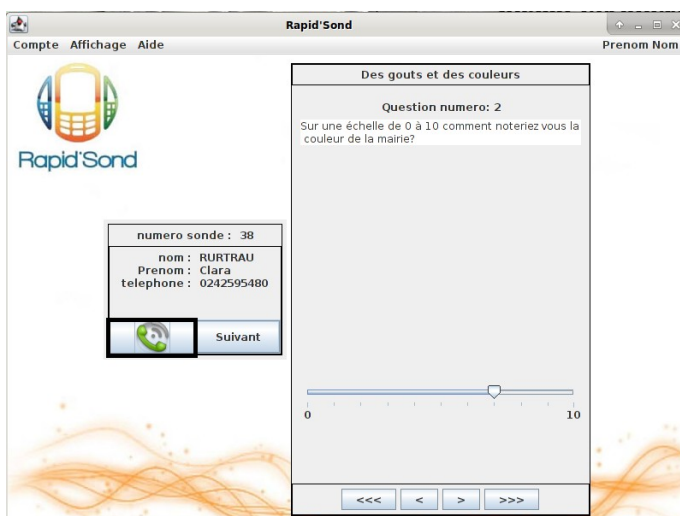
Rapid'Sond

Compte Affichage Aide

Prenom Nom

Rapid'Sond

numero sonde : 38

nom : RURTRAU
Prenom : Clara
telephone : 0242595480

Suivant

Des gouts et des couleurs

Question numero: 2

Sur une échelle de 0 à 10 comment noteriez vous la couleur de la mairie?

0

10

<<<

<

>

>>>